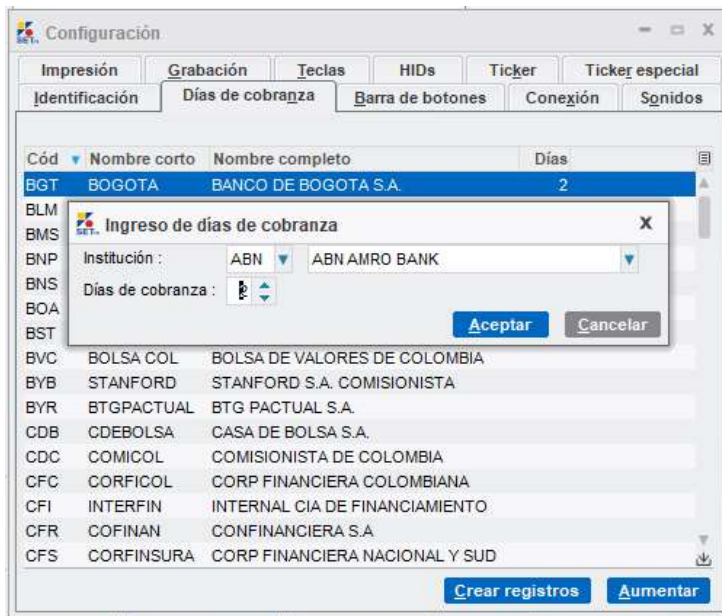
Configuración

Impresión | Grabación | Teclas | HIDs | Ticker | Ticker especial
Identificación | Días de cobranza | Barra de botones | Conexión | Sonidos

| Cód | Nombre corto | Nombre completo | Días |
|---|---|---|---|
| BGT | BOGOTA | BANCO DE BOGOTA S.A. | 2 |
| BLM | | | |
| BMS | | | |
| BNP | | | |
| BNS | | | |
| BOA | | | |
| BST | | | |
| BVC | BOLSA COL | BOLSA DE VALORES DE COLOMBIA | |
| BYB | STANFORD | STANFORD S.A. COMISIONISTA | |
| BYR | BTGPACTUAL | BTG PACTUAL S.A. | |
| CDB | CDEBOLSA | CASA DE BOLSA S.A. | |
| CDC | COMICOL | COMISIONISTA DE COLOMBIA | |
| CFC | CORFICOL | CORP FINANCIERA COLOMBIANA | |
| CFI | INTERFIN | INTERNAL CIA DE FINANCIAMIENTO | |
| CFR | COFINAN | CONFINANCIERA S.A | |
| CFS | CORFINSURA | CORP FINANCIERA NACIONAL Y SUD | |

Ingreso de días de cobranza
X
Institución : ABN ABN AMRO BANK
Días de cobranza : 2
Aceptar Cancelar

Crear registros Aumentar